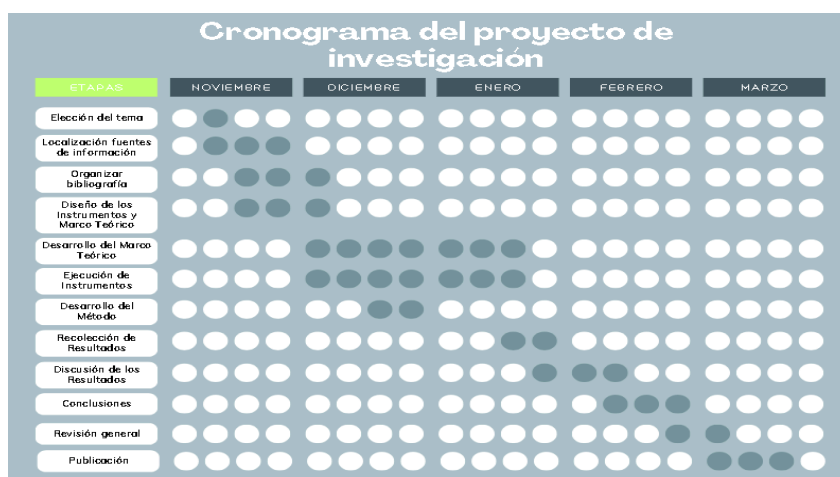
Cronograma del proyecto de investigación

| ETAPAS | NOVIEMBRE | DICIEMBRE | ENERO | FEBRERO | MARZO |
|---|---|---|---|---|---|
| Elección del tema | | | | | |
| Localización fuentes de información | | | | | |
| Organizar bibliografía | | | | | |
| Diseño de los Instrumentos y Marco Teórico | | | | | |
| Desarrollo del Marco Teórico | | | | | |
| Ejecución de Instrumentos | | | | | |
| Desarrollo del Método | | | | | |
| Recolección de Resultados | | | | | |
| Discusión de los Resultados | | | | | |
| Conclusiones | | | | | |
| Revisión general | | | | | |
| Publicación | | | | | |